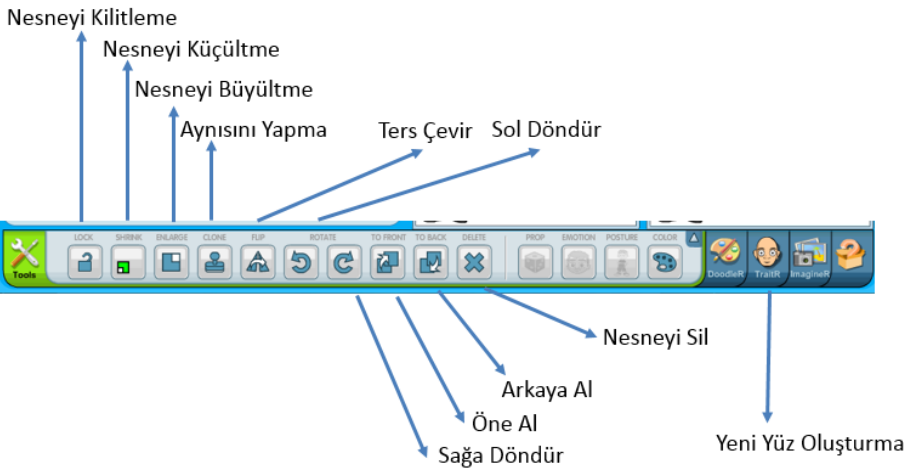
Nesneyi Kilitleme
Nesneyi Küçültme
Nesneyi Büyültme
Aynısını Yapma
Ters Çevir
Sol Döndür

Tools
LOCK
SHRINK
ENLARGE
CLONE
FLIP
ROTATE
TO FRONT
TO BACK
DELETE
PROP
EMOTION
POSTURE
COLOR
DoodleR
TraitR
ImagineR

Nesneyi Sil
Arkaya Al
Öne Al
Sağa Döndür
Yeni Yüz Oluşturma